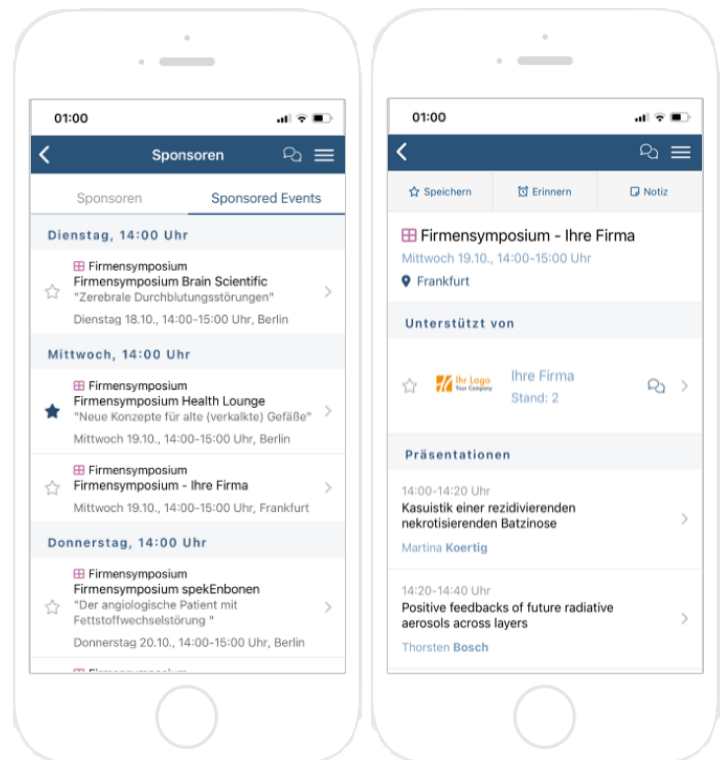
01:00

Sponsoren

Sponsoren | Sponsored Events

Dienstag, 14:00 Uhr

Firmensymposium
Firmensymposium Brain Scientific
"Zerebrale Durchblutungsstörungen"
Dienstag 18.10., 14:00-15:00 Uhr, Berlin

Mittwoch, 14:00 Uhr

Firmensymposium
Firmensymposium Health Lounge
"Neue Konzepte für alte (verkalkte) Gefäße"
Mittwoch 19.10., 14:00-15:00 Uhr, Berlin

Firmensymposium
Firmensymposium - Ihre Firma
Mittwoch 19.10., 14:00-15:00 Uhr, Frankfurt

Donnerstag, 14:00 Uhr

Firmensymposium
Firmensymposium spekEnbonen
"Der angiologische Patient mit Fettstoffwechselstörung "
Donnerstag 20.10., 14:00-15:00 Uhr, Berlin

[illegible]

01:00

Speichern | Erinnern | Notiz

Firmensymposium - Ihre Firma
Mittwoch 19.10., 14:00-15:00 Uhr
Frankfurt

Unterstützt von

Ihr Logo Your Company
Ihre Firma
Stand: 2

Präsentationen

14:00-14:20 Uhr
Kasuistik einer rezidivierenden nekrotisierenden Batzinose
Martina Koertig

14:20-14:40 Uhr
Positive feedbacks of future radiative aerosols across layers
Thorsten Bosch